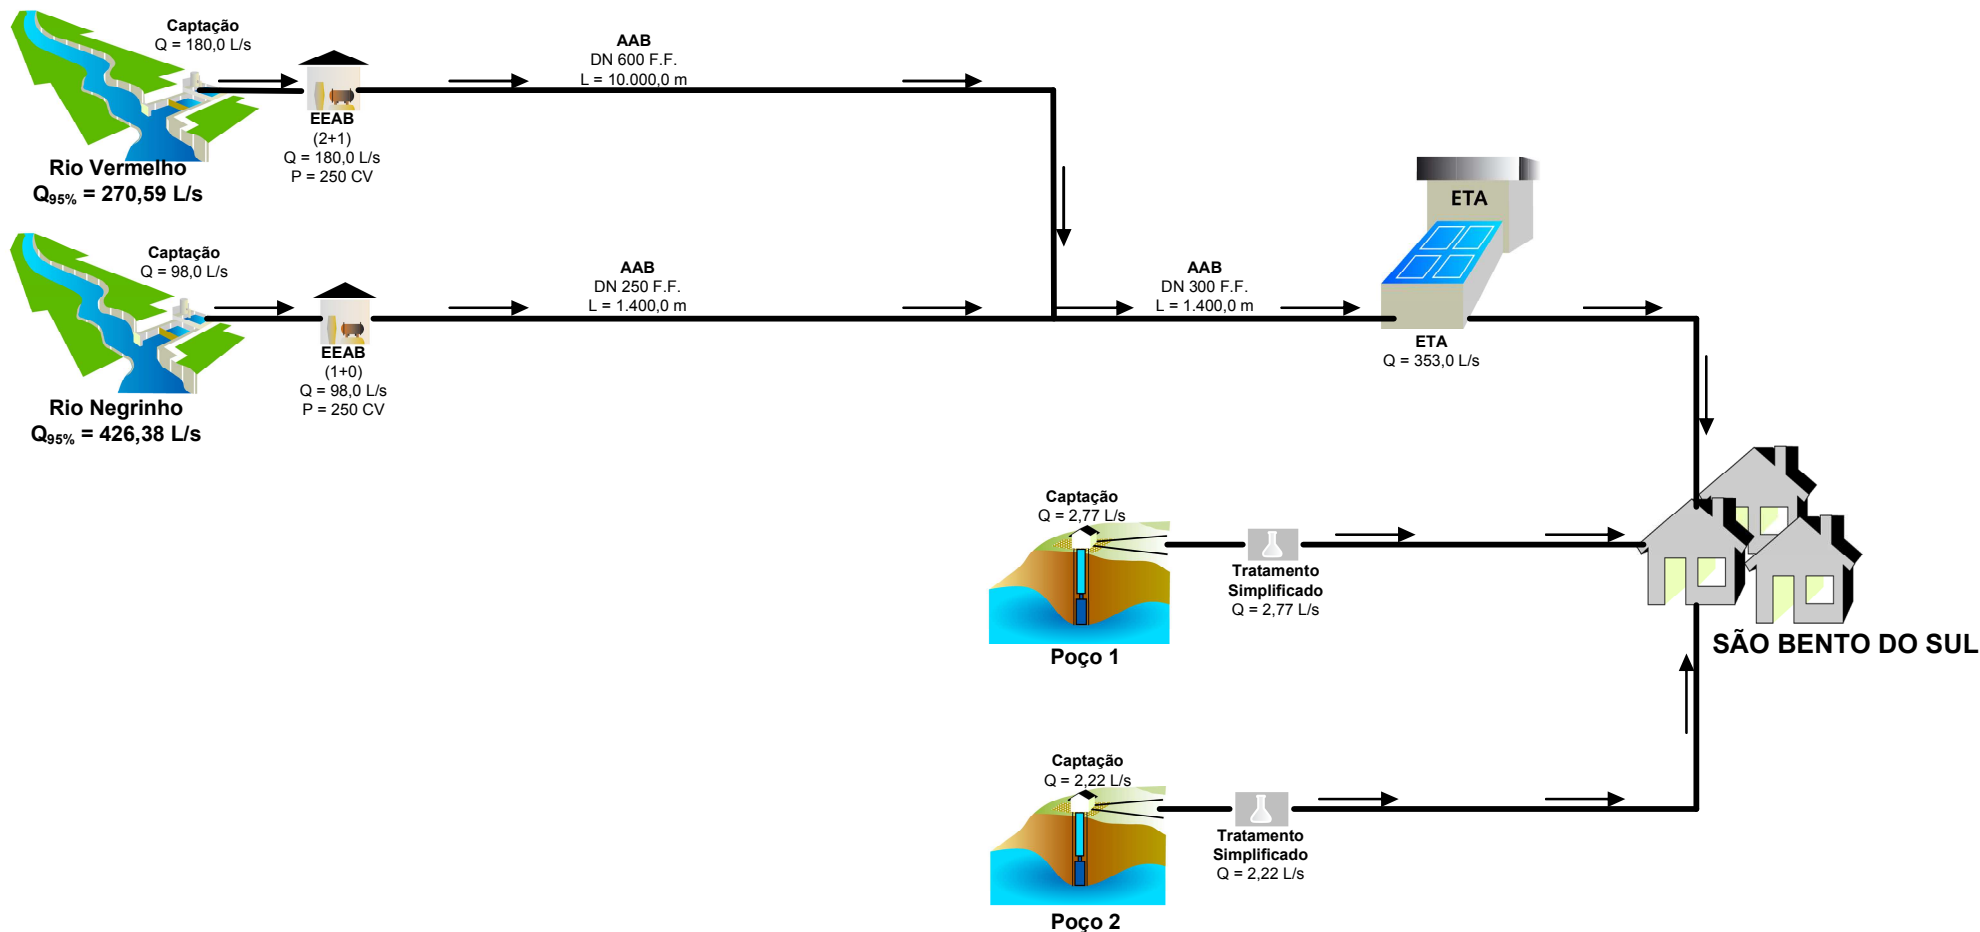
Captação
Q = 180,0 L/s

AAB
DN 600 F.F.
L = 10.000,0 m

EEAB
(2+1)
Q = 180,0 L/s
P = 250 CV

Rio Vermelho
$Q_{95\%}$ = 270,59 L/s

ETA

Captação
Q = 98,0 L/s

AAB
DN 250 F.F.
L = 1.400,0 m

AAB
DN 300 F.F.
L = 1.400,0 m

EEAB
(1+0)
Q = 98,0 L/s
P = 250 CV

Rio Negrinho
$Q_{95\%}$ = 426,38 L/s

ETA
Q = 353,0 L/s

Captação
Q = 2,77 L/s

Tratamento
Simplificado
Q = 2,77 L/s

Poço 1

SÃO BENTO DO SUL

Captação
Q = 2,22 L/s

Tratamento
Simplificado
Q = 2,22 L/s

Poço 2